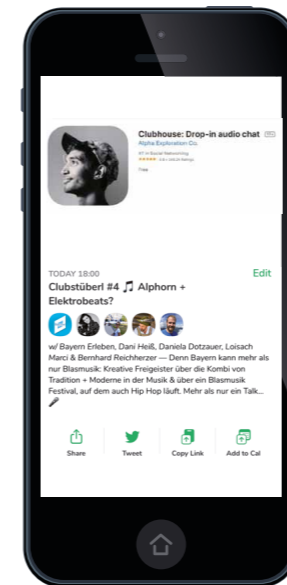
Clubhouse: Drop-in audio chat
Alpha Exploration Co.
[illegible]
Free

TODAY 18:00
Edit
Clubstüberl #4 🎵 Alphorn + Elektrobeats?

w/ Bayern Erleben, Dani Heiß, Daniela Dotzauer, Loisach Marci & Bernhard Reichherzer — Denn Bayern kann mehr als nur Blasmusik: Kreative Freigeister über die Kombi von Tradition + Moderne in der Musik & über ein Blasmusik Festival, auf dem auch Hip Hop läuft. Mehr als nur ein Talk... 🎤

Share
Tweet
Copy Link
Add to Cal